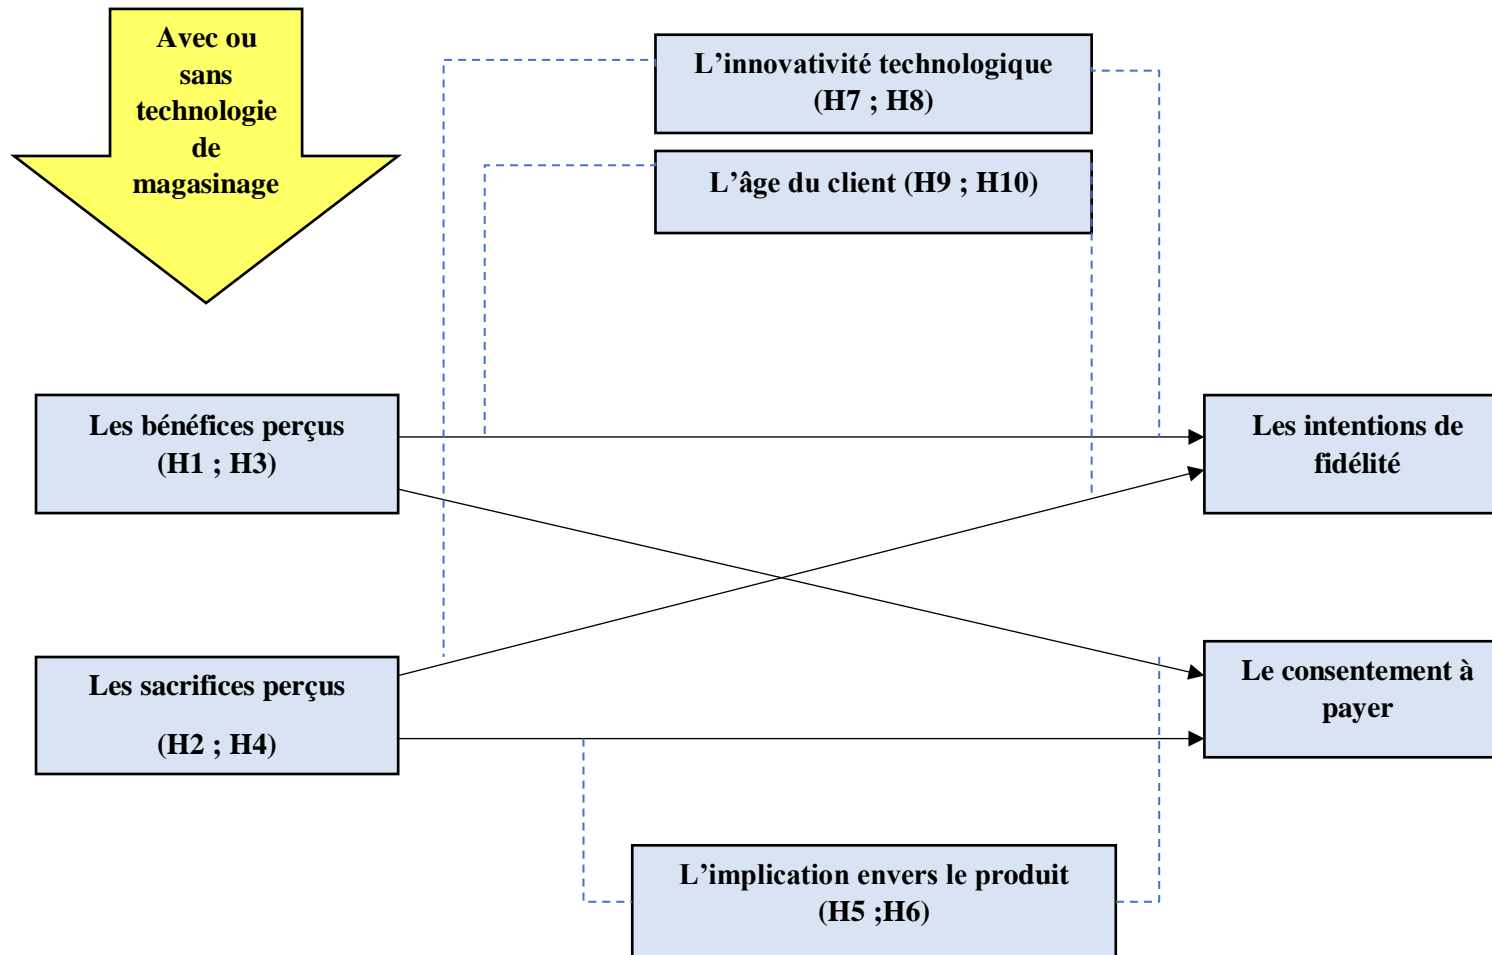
Avec ou sans technologie de magasinage

L’innovativité technologique (H7 ; H8)

L’âge du client (H9 ; H10)

Les bénéfices perçus (H1 ; H3)

Les intentions de fidélité

Les sacrifices perçus

(H2 ; H4)

Le consentement à payer

L’implication envers le produit (H5 ;H6)